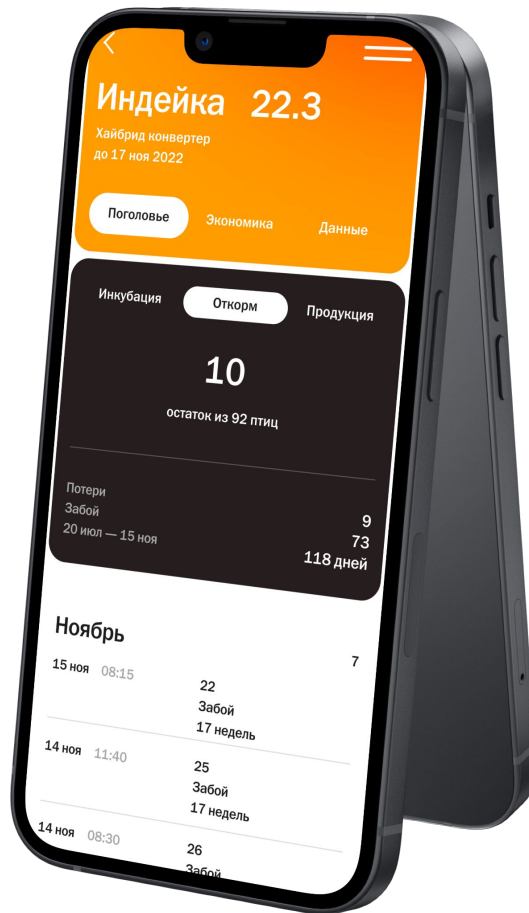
Индейка 22.3
Хайбрид конвертер
до 17 ноя 2022

Поголовье
Экономика
Данные

Инкубация
Откорм
Продукция

10
остаток из 92 птиц

Потери
Забой
20 июл — 15 ноя
9
73
118 дней

Ноябрь

15 ноя 08:15
7
22
Забой
17 недель

14 ноя 11:40
25
Забой
17 недель

14 ноя 08:30
26
Забой